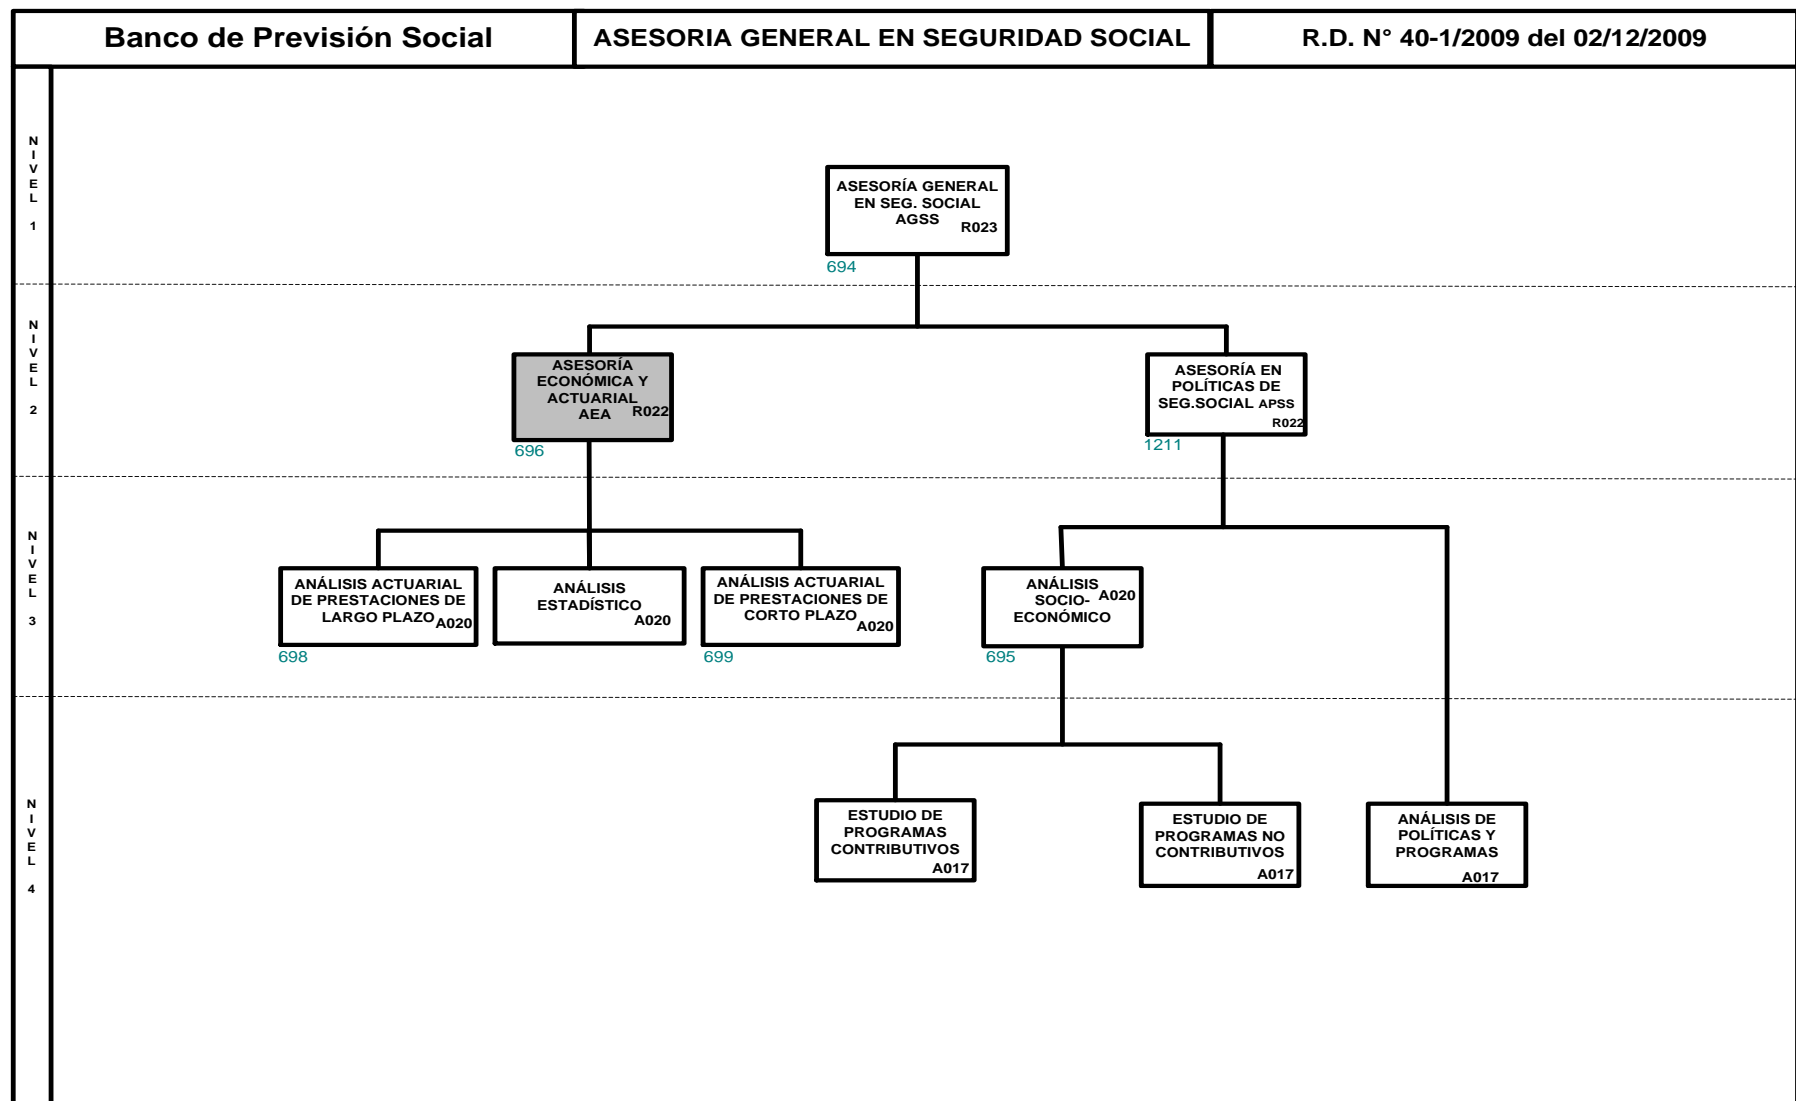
Banco de Previsión Social | ASESORIA GENERAL EN SEGURIDAD SOCIAL | R.D. N° 40-1/2009 del 02/12/2009

NIVEL 1

ASESORÍA GENERAL EN SEG. SOCIAL AGSS R023
694

NIVEL 2

ASESORÍA ECONÓMICA Y ACTUARIAL AEA R022
696

ASESORÍA EN POLÍTICAS DE SEG.SOCIAL APSS R022
1211

NIVEL 3

ANÁLISIS ACTUARIAL DE PRESTACIONES DE LARGO PLAZO A020
698

ANÁLISIS ESTADÍSTICO A020

ANÁLISIS ACTUARIAL DE PRESTACIONES DE CORTO PLAZO A020
699

ANÁLISIS SOCIO-ECONÓMICO A020
695

NIVEL 4

ESTUDIO DE PROGRAMAS CONTRIBUTIVOS A017

ESTUDIO DE PROGRAMAS NO CONTRIBUTIVOS A017

ANÁLISIS DE POLÍTICAS Y PROGRAMAS A017